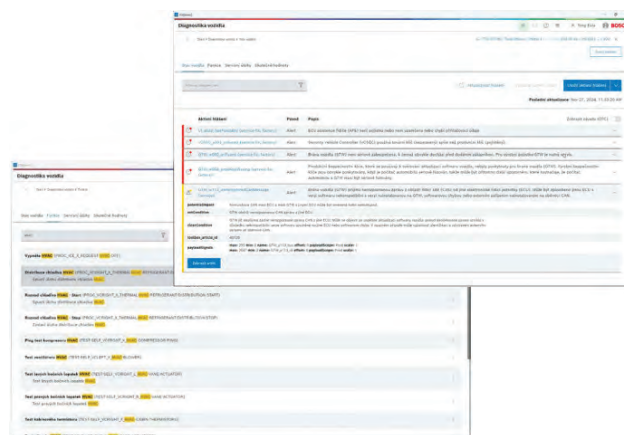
Diagnostika vozidla

BOSCH

Stav vozidla  Funkce  Servisní úkoly  Aktuální hodnoty

Poslední aktualizace

Aktivní hlášení  Původ  Popis

Diagnostika vozidla

Stav vozidla  Funkce  Servisní úkoly  Aktuální hodnoty

Vypnúť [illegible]

Distribuce chladiva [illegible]

Rozvod chladiva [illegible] - Start

Rozvod chladiva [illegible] - Stop

Ping test kompresoru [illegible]

Test ventilátoru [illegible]

Test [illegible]

Test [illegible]

Test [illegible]

Test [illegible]